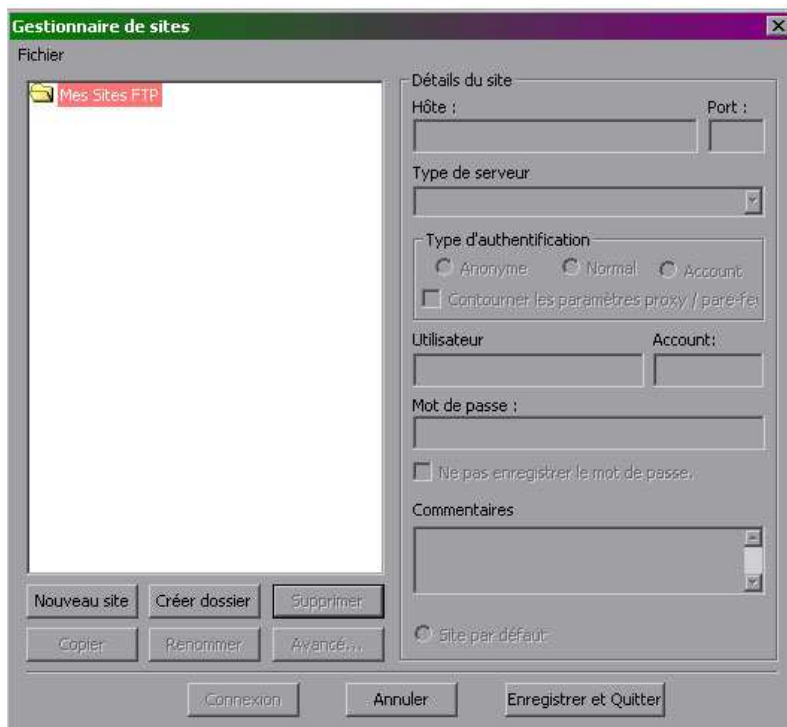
Gestionnaire de sites
Fichier

Mes Sites FTP

Détails du site
Hôte :
Port :
Type de serveur
Type d'authentification
Anonyme
Normal
Account
Contourner les paramètres proxy / pare-fe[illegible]
Utilisateur
Account:
Mot de passe :
Ne pas enregistrer le mot de passe.
Commentaires
Site par défaut

Nouveau site
Créer dossier
Supprimer
Copier
Renommer
Avancé...

Connexion
Annuler
Enregistrer et Quitter